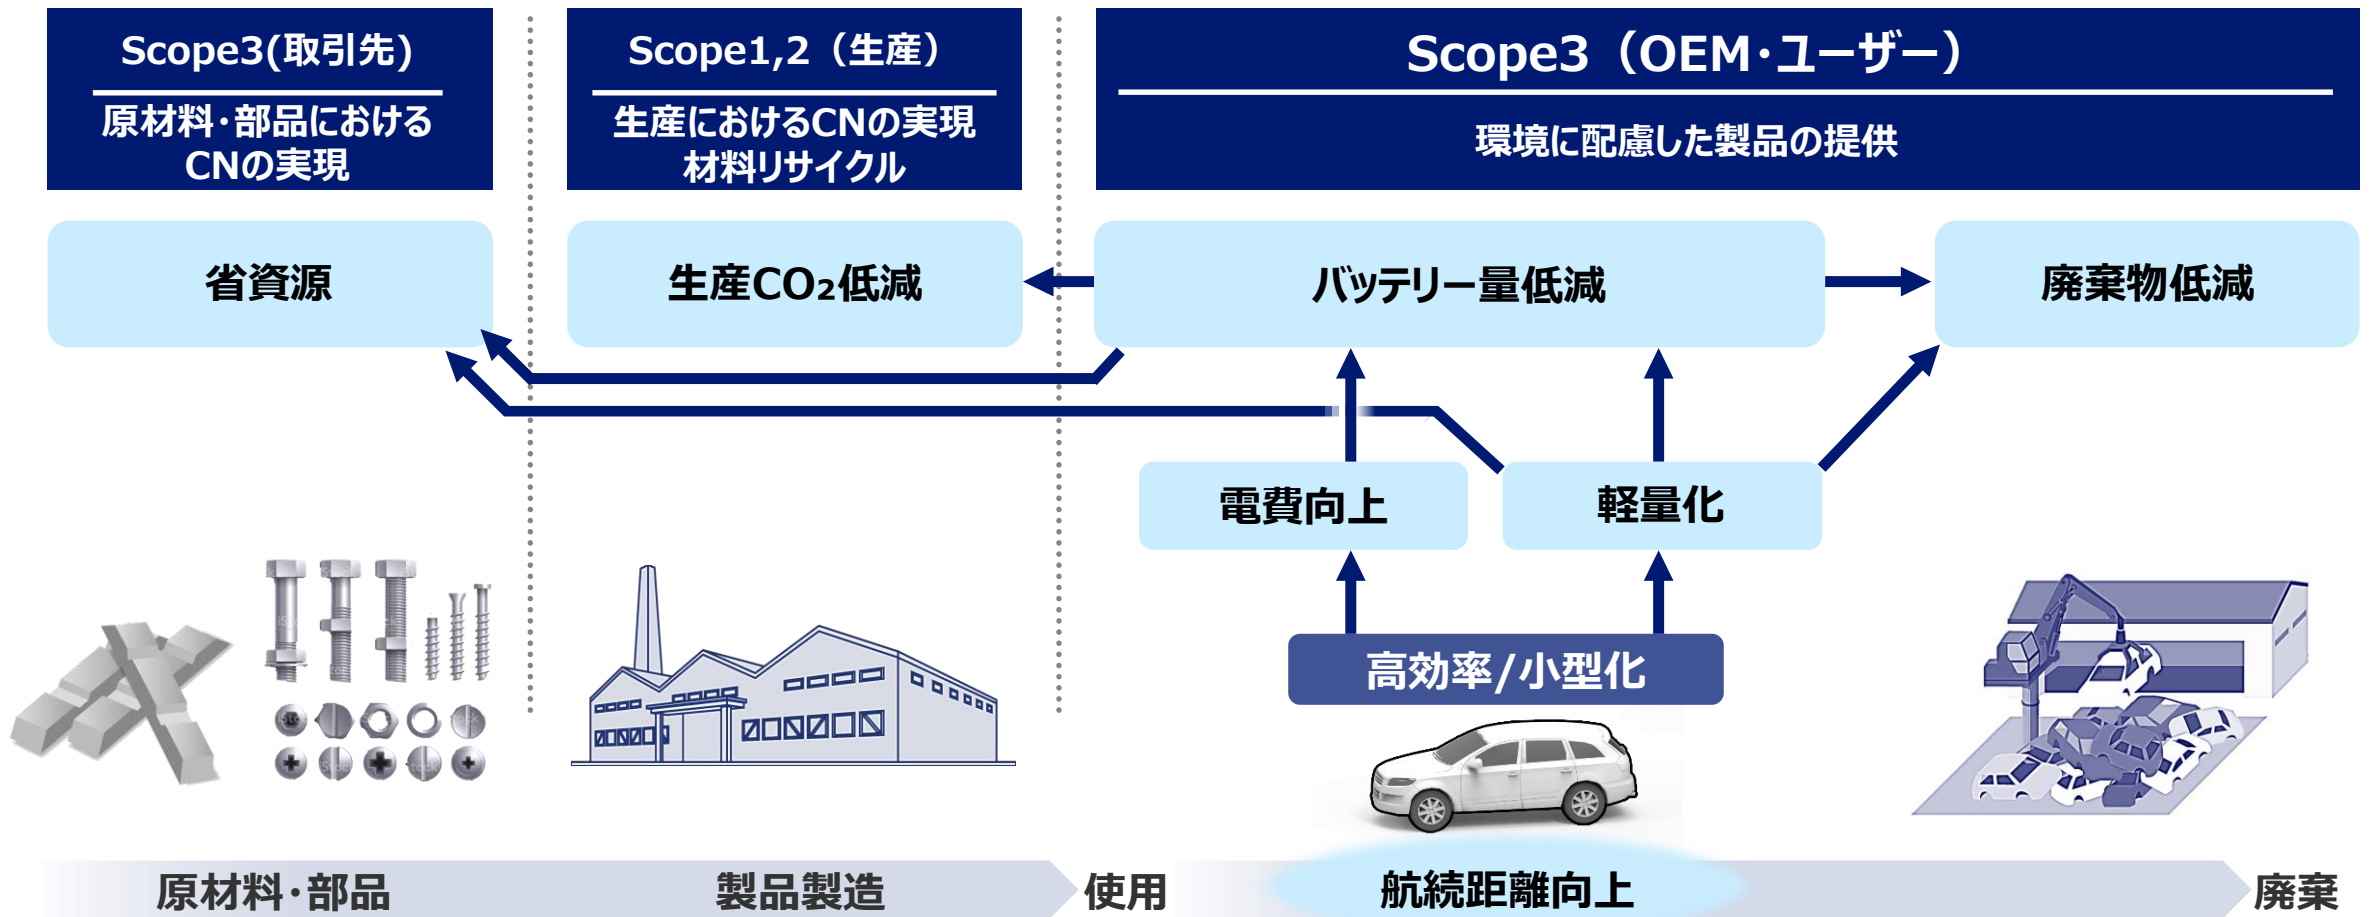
Scope3(取引先)
原材料・部品における CNの実現

Scope1,2（生産）
生産におけるCNの実現 材料リサイクル

Scope3（OEM・ユーザー）
環境に配慮した製品の提供

省資源

生産$CO_2$低減

バッテリー量低減

廃棄物低減

電費向上

軽量化

高効率/小型化

原材料・部品

製品製造

使用

航続距離向上

廃棄